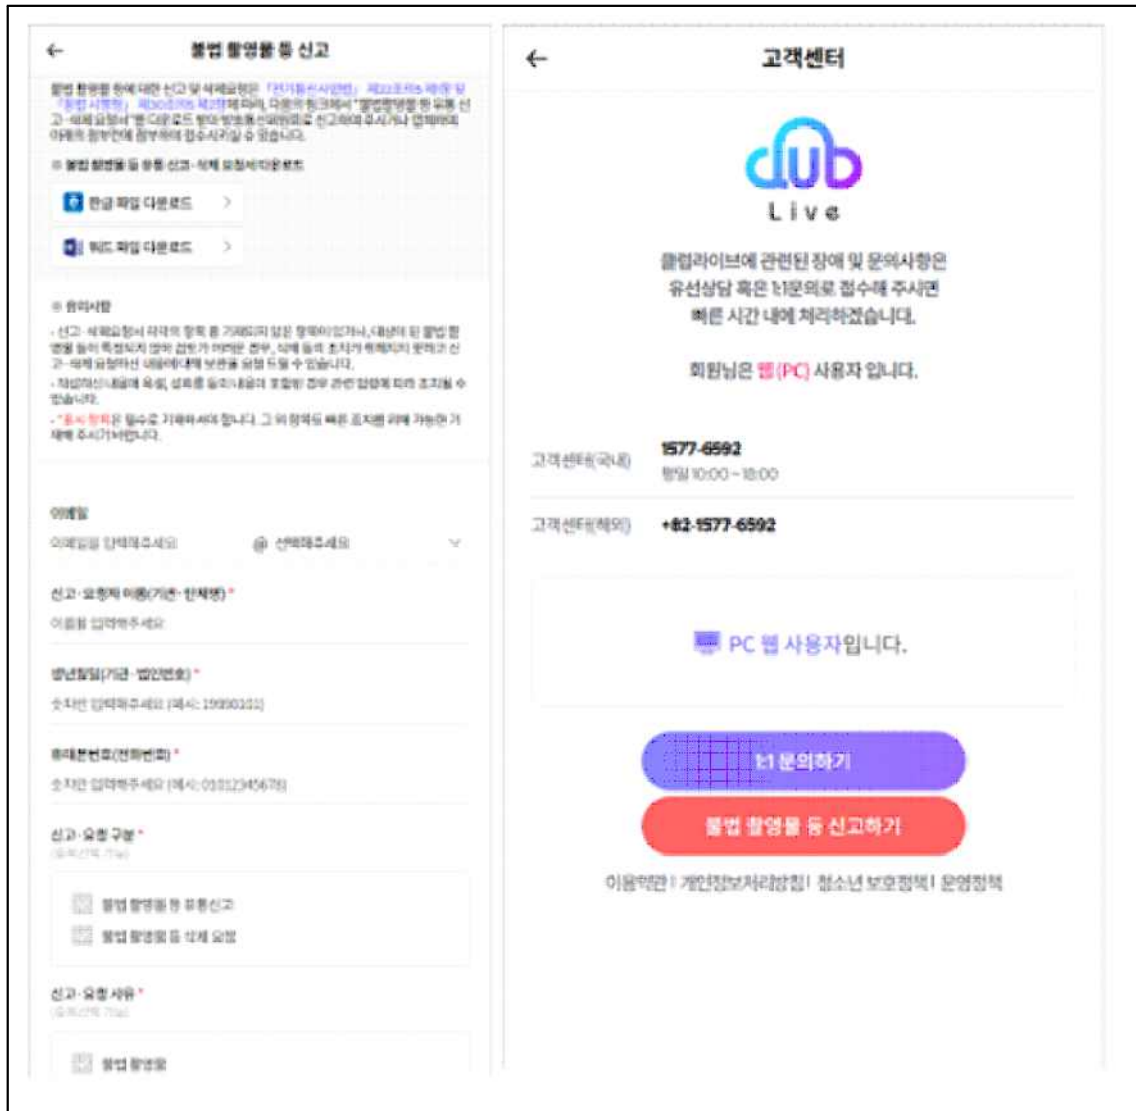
←
불법 촬영물 등 신고

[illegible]

※ 불법 촬영물 등 유통 신고·삭제 요청서 다운로드

한글 파일 다운로드 >

워드 파일 다운로드 >

※ 유의사항

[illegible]

이메일
이메일을 입력해주세요 @ 선택해주세요

신고·요청자 이름(기관·단체명) *
이름을 입력해주세요

생년월일(기관·법인번호) *
숫자만 입력해주세요 (예시: 19990101)

휴대폰번호(전화번호) *
숫자만 입력해주세요 (예시: 01012345678)

신고·요청 구분 *
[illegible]

불법 촬영물 등 유통신고
불법 촬영물 등 삭제 요청

신고·요청 사유 *
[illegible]

불법 촬영물

←
고객센터

club
Live

클럽라이브에 관련된 장애 및 문의사항은
유선상담 혹은 1:1문의로 접수해 주시면
빠른 시간 내에 처리하겠습니다.

회원님은 웹(PC) 사용자 입니다.

고객센터(국내) 1577-6592
평일 10:00 ~ 18:00

고객센터(해외) +82-1577-6592

PC 웹 사용자입니다.

1:1 문의하기

불법 촬영물 등 신고하기

이용약관 | 개인정보처리방침 | 청소년 보호정책 | 운영정책